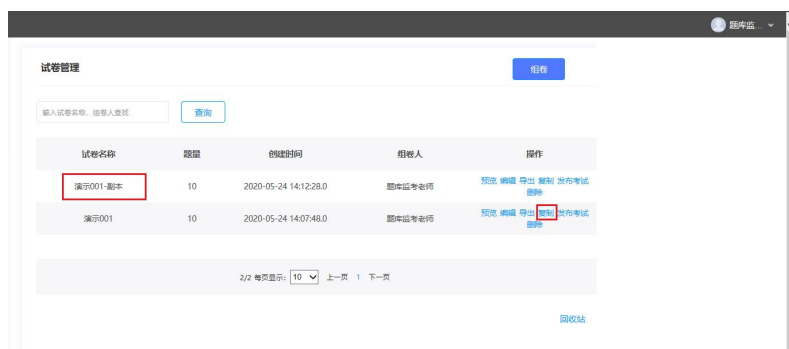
题库监...

试卷管理

组卷

输入试卷名称、组卷人查找

查询

| 试卷名称 | 题量 | 创建时间 | 组卷人 | 操作 |
|---|---|---|---|---|
| 演示001-副本 | 10 | 2020-05-24 14:12:28.0 | 题库监考老师 | 预览 编辑 导出 复制 发布考试 删除 |
| 演示001 | 10 | 2020-05-24 14:07:48.0 | 题库监考老师 | 预览 编辑 导出 复制 发布考试 删除 |

2/2 每页显示: 10 上一页 1 下一页

回收站